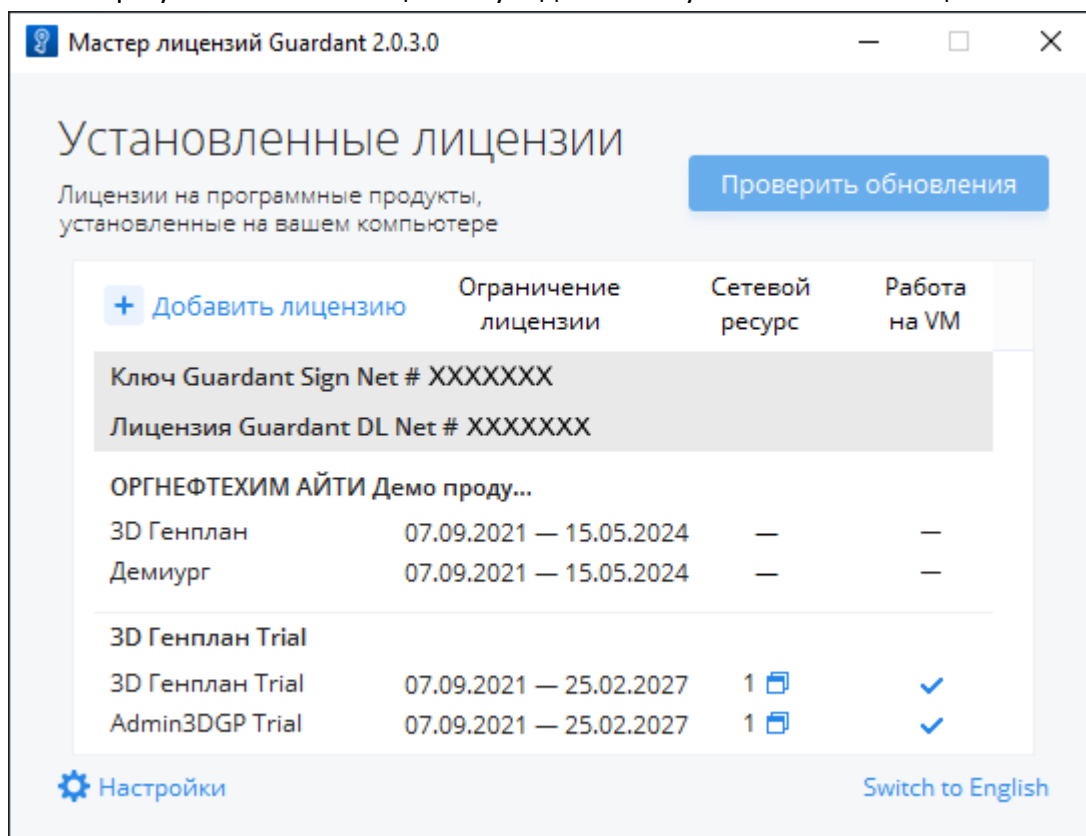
Мастер лицензий Guardant 2.0.3.0

Установленные лицензии

Лицензии на программные продукты, установленные на вашем компьютере

Проверить обновления

| + Добавить лицензию | Ограничение лицензии | Сетевой ресурс | Работа на VM |
|---|---|---|---|
| Ключ Guardant Sign Net # XXXXXXX | | | |
| Лицензия Guardant DL Net # XXXXXXX | | | |
| ОРГНЕФТЕХИМ АЙТИ Демо проду... | | | |
| 3D Генплан | 07.09.2021 — 15.05.2024 | — | — |
| Демиург | 07.09.2021 — 15.05.2024 | — | — |
| 3D Генплан Trial | | | |
| 3D Генплан Trial | 07.09.2021 — 25.02.2027 | 1 | ✓ |
| Admin3DGP Trial | 07.09.2021 — 25.02.2027 | 1 | ✓ |

Настройки

Switch to English